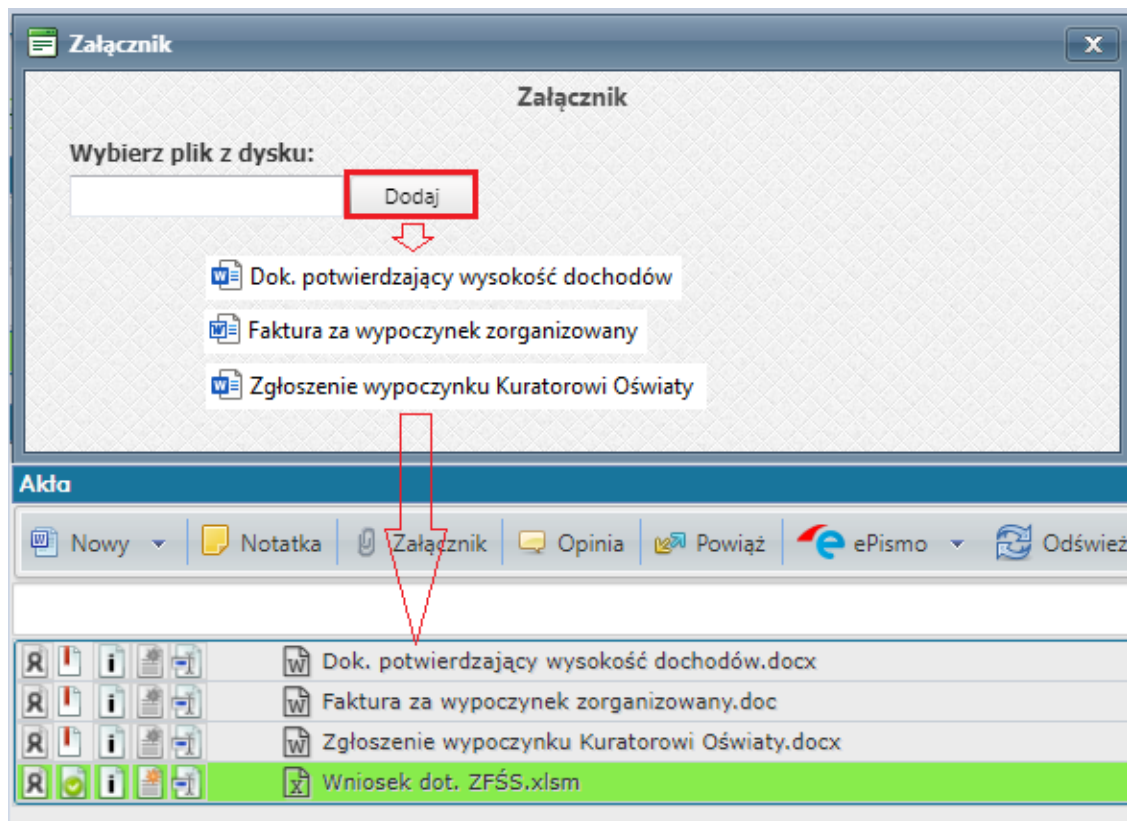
Załącznik

Załącznik

Wybierz plik z dysku:

Dodaj

Dok. potwierdzający wysokość dochodów

Faktura za wypoczynek zorganizowany

Zgłoszenie wypoczynku Kuratorowi Oświaty

Akta

Nowy | Notatka | Załącznik | Opinia | Powiąż | ePismo | Odśwież

Dok. potwierdzający wysokość dochodów.docx

Faktura za wypoczynek zorganizowany.doc

Zgłoszenie wypoczynku Kuratorowi Oświaty.docx

Wniosek dot. ZFŚS.xlsm